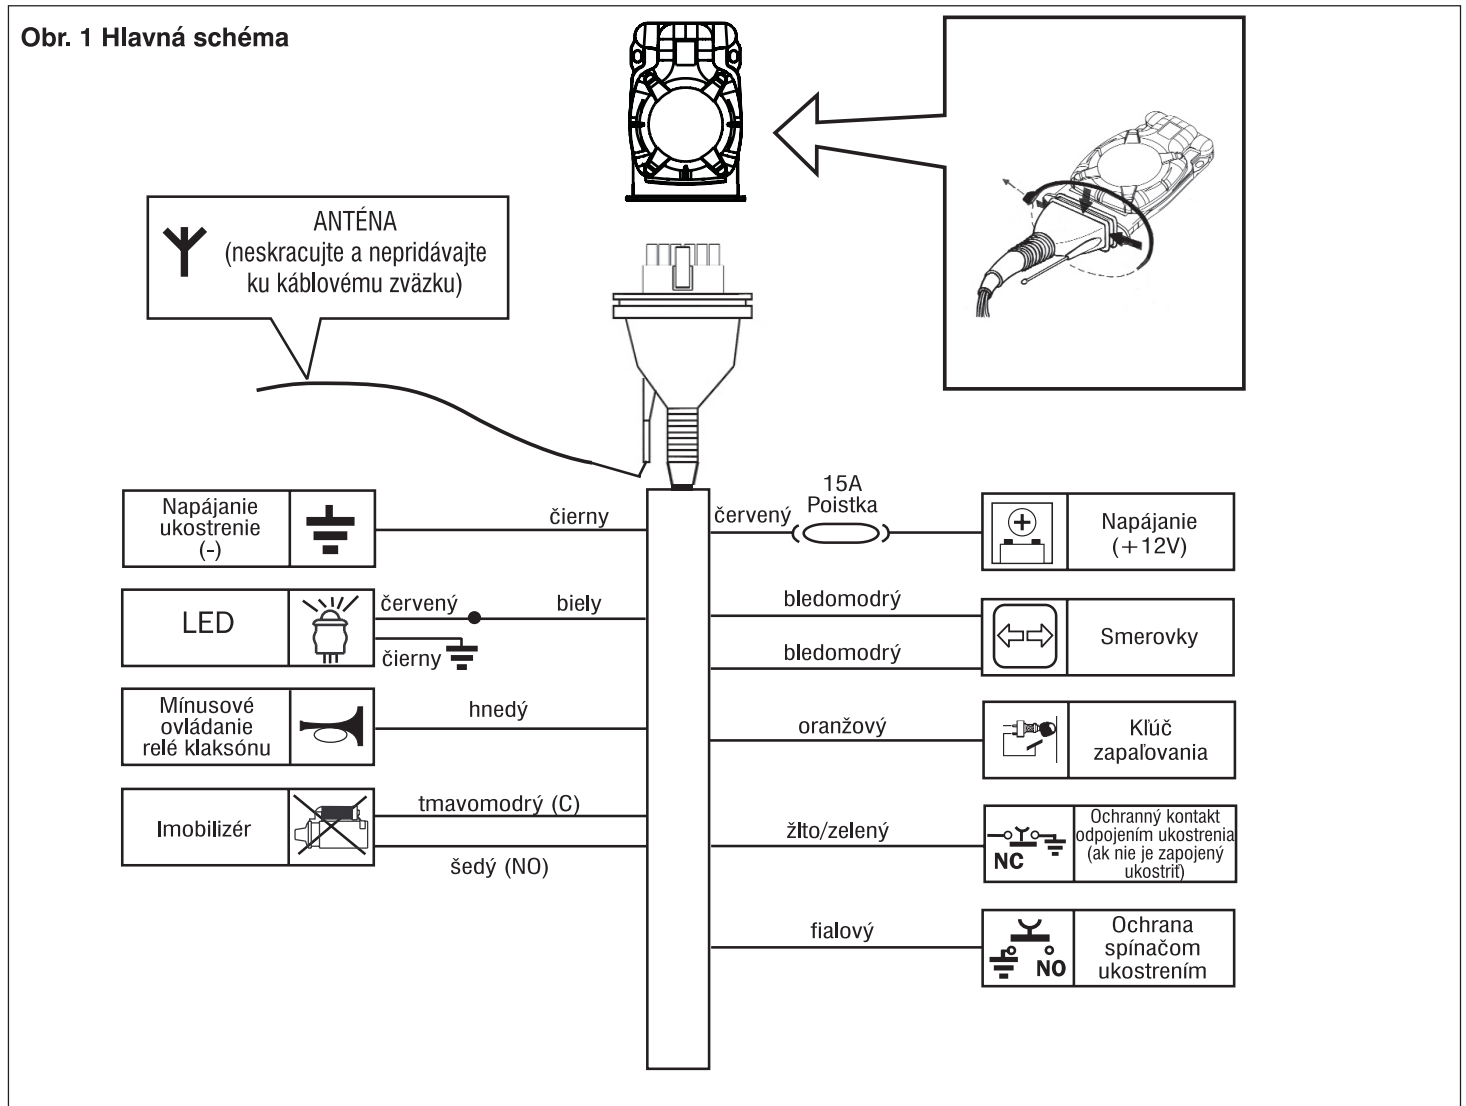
Obr. 1 Hlavná schéma

ANTÉNA
(neskracujte a nepridávajte ku káblovému zväzku)

Napájanie ukostrenie (-)

čierny

červený

15A Poistka

Napájanie (+12V)

LED

červený

biely

čierny

bledomodrý

bledomodrý

Smerovky

Mínusové ovládanie relé klaksónu

hnedý

oranžový

Kľúč zapaľovania

Imobilizér

tmavomodrý (C)

šedý (NO)

žlto/zelený

NC

Ochranný kontakt odpojením ukostrenia (ak nie je zapojený ukostriť)

fialový

NO

Ochrana spínačom ukostrením